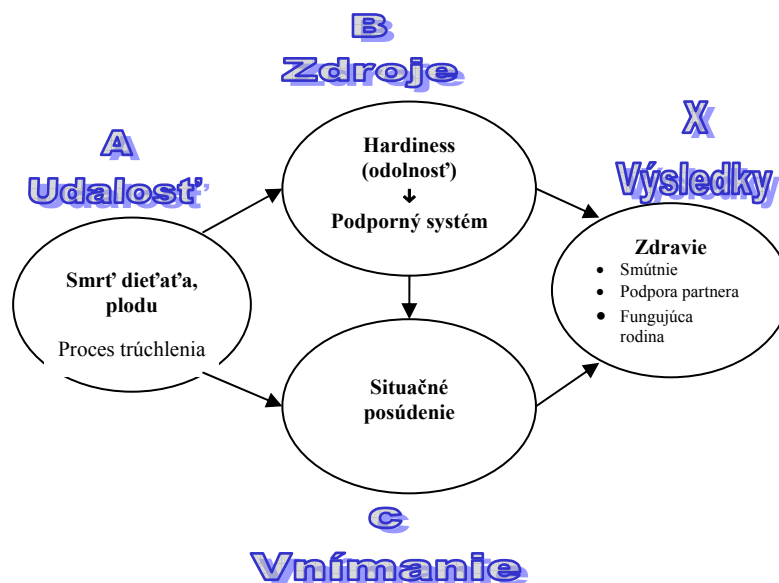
B
Zdroje

A
Udalosť

X
Výsledky

Hardiness
(odolnosť)
↓
Podporný systém

Smrť dieťaťa,
plodu

Proces trúchlenia

Zdravie
• Smútnie
• Podpora partnera
• Fungujúca rodina

Situačné
posúdenie

C
Vnímanie